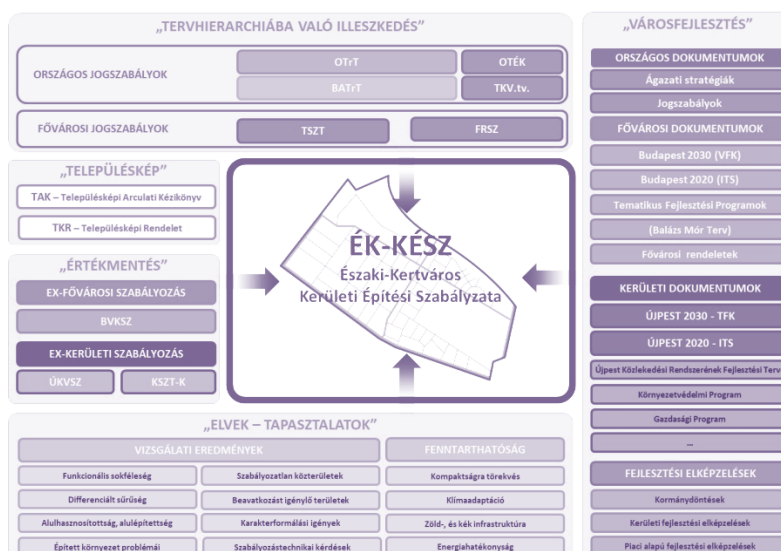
„TERVHIERARCHIÁBA VALÓ ILLESZKEDÉS”

ORSZÁGOS JOGSZABÁLYOK

OTrT

OTÉK

BATrT

TKV.tv.

FŐVÁROSI JOGSZABÁLYOK

TSZT

FRSZ

„TELEPÜLÉSKÉP”

TAK – Településképi Arculati Kézikönyv

TKR – Településképi Rendelet

„ÉRTÉKMENTÉS”

EX-FŐVÁROSI SZABÁLYOZÁS

BVKSZ

EX-KERÜLETI SZABÁLYOZÁS

ÚKVSZ

KSZT-K

ÉK-KÉSZ

Északi-Kertváros Kerületi Építési Szabályzata

„VÁROSFEJLESZTÉS”

ORSZÁGOS DOKUMENTUMOK

Ágazati stratégiák

Jogszabályok

FŐVÁROSI DOKUMENTUMOK

Budapest 2030 (VFK)

Budapest 2020 (ITS)

Tematikus Fejlesztési Programok

(Balázs Mór Terv)

Fővárosi rendeletek

KERÜLETI DOKUMENTUMOK

ÚJPEST 2030 - TFK

ÚJPEST 2020 - ITS

Újpest Közlekedési Rendszerének Fejlesztési Terve

Környezetvédelmi Program

Gazdasági Program

...

FEJLESZTÉSI ELKÉPZELÉSEK

Kormánydöntések

Kerületi fejlesztési elképzelések

Piaci alapú fejlesztési elképzelések

„ELVEK – TAPASZTALATOK”

VIZSGÁLATI EREDMÉNYEK

FENNTARTHATÓSÁG

Funkcionális sokféleség

Szabályozatlan közterületek

Kompaktságra törekvés

Differenciált sűrűség

Beavatkozást igénylő területek

Klímaadaptáció

Alulhasznosítottság, alulépítettség

Karakterformálási igények

Zöld-, és kék infrastruktúra

Épített környezet problémái

Szabályozástechnikai kérdések

Energiahatékonyság